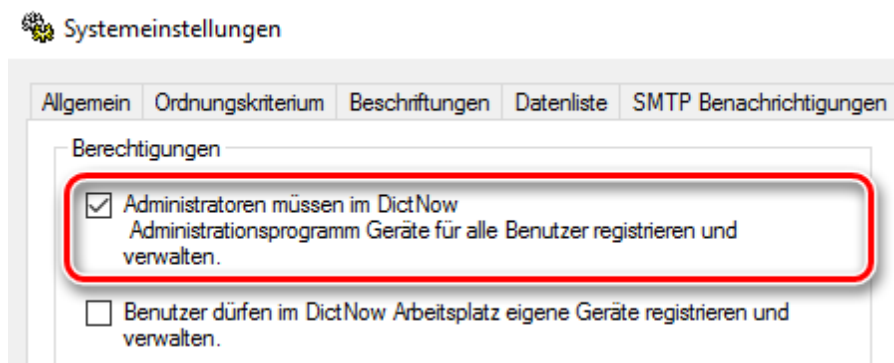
Systemeinstellungen

Allgemein | Ordnungskriterium | Beschriftungen | Datenliste | SMTP Benachrichtigungen

Berechtigungen

☑ Administratoren müssen im DictNow Administrationsprogramm Geräte für alle Benutzer registrieren und verwalten.

☐ Benutzer dürfen im DictNow Arbeitsplatz eigene Geräte registrieren und verwalten.